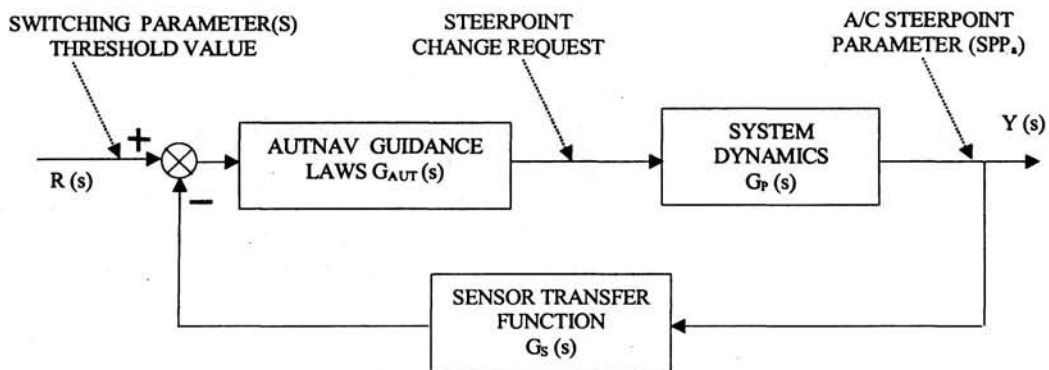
SWITCHING PARAMETER(S) THRESHOLD VALUE

STEERPOINT CHANGE REQUEST

A/C STEERPOINT PARAMETER (SPP$_a$)

+

R (s)

−

AUTNAV GUIDANCE LAWS $G_{AUT}$ (s)

SYSTEM DYNAMICS $G_P$ (s)

Y (s)

SENSOR TRANSFER FUNCTION $G_S$ (s)